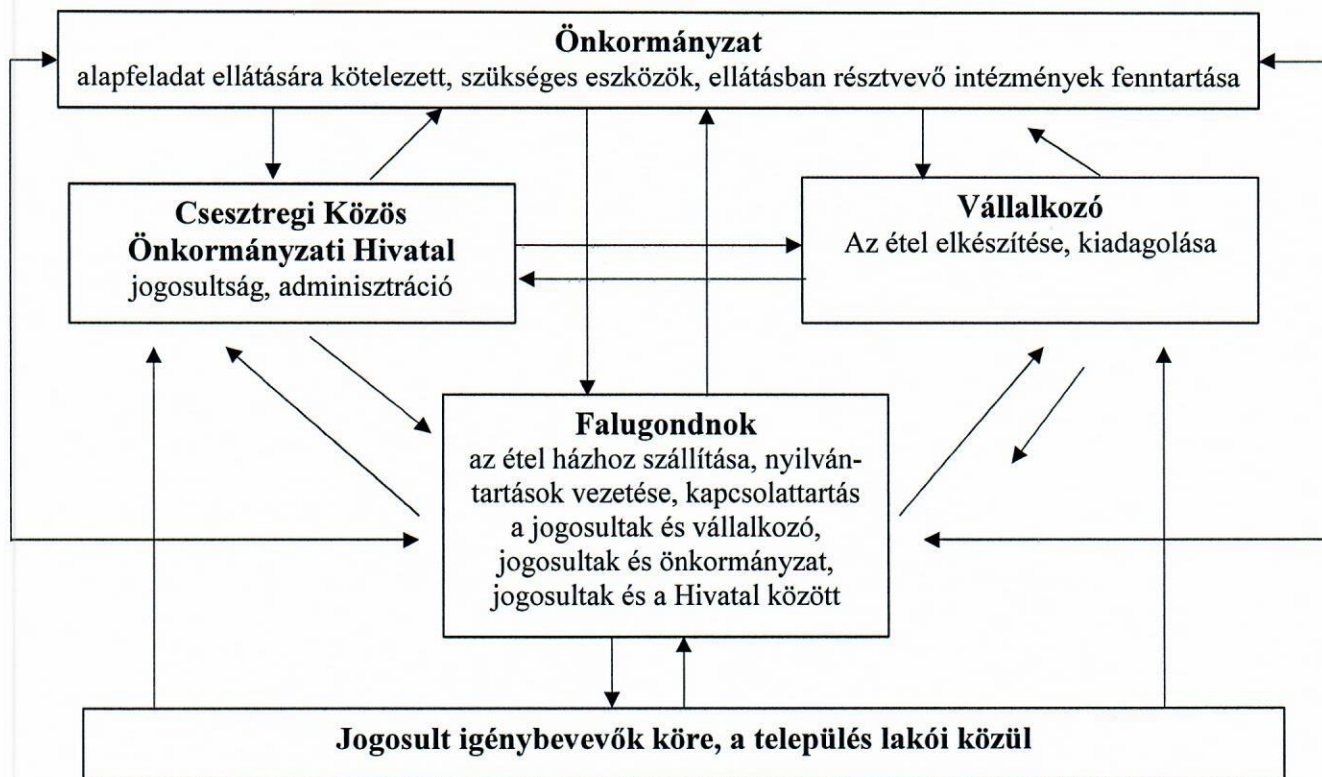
Önkormányzat
alapfeladat ellátására kötelezett, szükséges eszközök, ellátásban résztvevő intézmények fenntartása

Csesztregi Közös Önkormányzati Hivatal
jogosultság, adminisztráció

Vállalkozó
Az étel elkészítése, kiadagolása

Falugondnok
az étel házhoz szállítása, nyilvántartások vezetése, kapcsolattartás a jogosultak és vállalkozó, jogosultak és önkormányzat, jogosultak és a Hivatal között

Jogosult igénybevevők köre, a település lakói közül